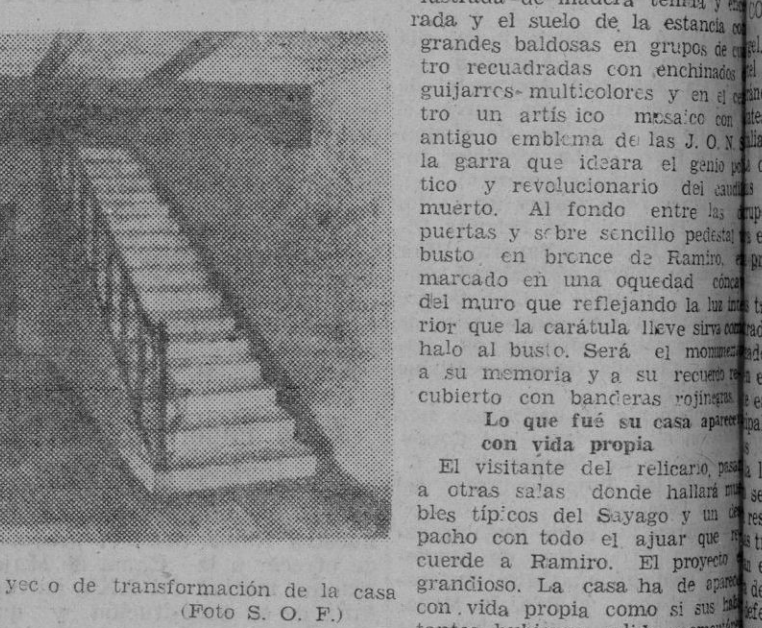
yec o de transformación de la casa (Foto S. O. F.)

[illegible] de madera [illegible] rada y el suelo de la estancia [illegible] grandes baldosas en grupos de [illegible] tro recuadradas con enchinados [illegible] guijarros multicolores y en el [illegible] tro un artís ico mosaico con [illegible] antiguo emblema de las J. O. N. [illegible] la garra que ideara el genio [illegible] tico y revolucionario del caudillo muerto. Al fondo entre las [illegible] puertas y sobre sencillo pedestal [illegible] busto en bronce de Ramiro, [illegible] marcado en una oquedad cónca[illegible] del muro que reflejando la luz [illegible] rior que la carátula lleve sirva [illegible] halo al busto. Será el monumento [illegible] a su memoria y a su recuerdo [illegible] cubierto con banderas rojinegras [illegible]

Lo que fué su casa aparece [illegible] con vida propia

El visitante del relicario, pasa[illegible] a otras salas donde hallará mu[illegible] bles típicos del Sayago y un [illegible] pacho con todo el ajuar que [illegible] cuerde a Ramiro. El proyecto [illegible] grandioso. La casa ha de apare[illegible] con vida propia como si sus ha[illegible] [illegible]